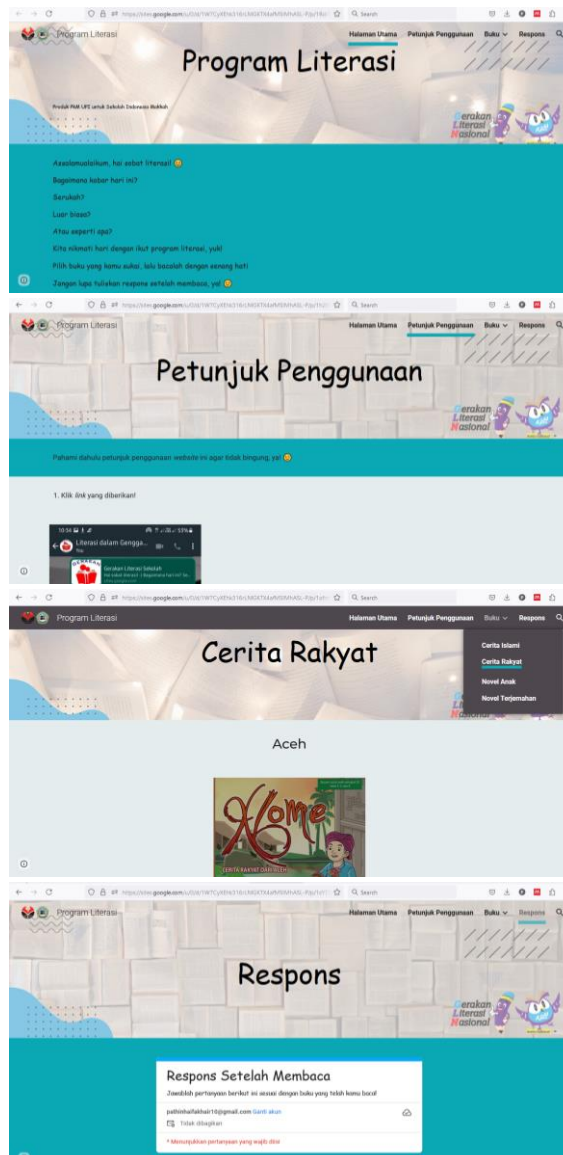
https://sites.google.com/u/0/d/1W7CyXEhk316rLlMGXTA4efVSRhhASL-P/p/1tr/ Search

Program Literasi

Halaman Utama Petunjuk Penggunaan Buku Respons

Program Literasi

Produk PkM UPI untuk Sekolah Indonesia Makkah

Gerakan Literasi Nasional

Assalamualaikum, hai sobat literasi! 😊

Bagaimana kabar hari ini?

Serukah?

Luar biasa?

Atau seperti apa?

Kita nikmati hari dengan ikut program literasi, yuk!

Pilih buku yang kamu sukai, lalu bacalah dengan senang hati

Jangan lupa tuliskan respons setelah membaca, ya! 😊

https://sites.google.com/u/0/d/1W7CyXEhk316rLlMGXTA4efVSRhhASL-P/p/1tr/ Search

Program Literasi

Halaman Utama Petunjuk Penggunaan Buku Respons

Petunjuk Penggunaan

Gerakan Literasi Nasional

Pahami dahulu petunjuk penggunaan website ini agar tidak bingung, ya! 😊

1. Klik link yang diberikan!

10:54 59%

Literasi dalam Gengga...

Gerakan Literasi Sekolah

https://sites.google.com/u/0/d/1W7CyXEhk316rLlMGXTA4efVSRhhASL-P/p/1tr/ Search

Program Literasi

Halaman Utama Petunjuk Penggunaan Buku Respons

Cerita Rakyat

Cerita Islami

Cerita Rakyat

Novel Anak

Novel Terjemahan

Aceh

Xome

CERITA RAKYAT DARI ACEH

https://sites.google.com/u/0/d/1W7CyXEhk316rLlMGXTA4efVSRhhASL-P/p/1tr/ Search

Program Literasi

Halaman Utama Petunjuk Penggunaan Buku Respons

Respons

Gerakan Literasi Nasional

Respons Setelah Membaca

Jawablah pertanyaan berikut ini sesuai dengan buku yang telah kamu baca!

pathinhalfakhair10@gmail.com Ganti akun

Tidak dibagikan

* Menunjukkan pertanyaan yang wajib diisi